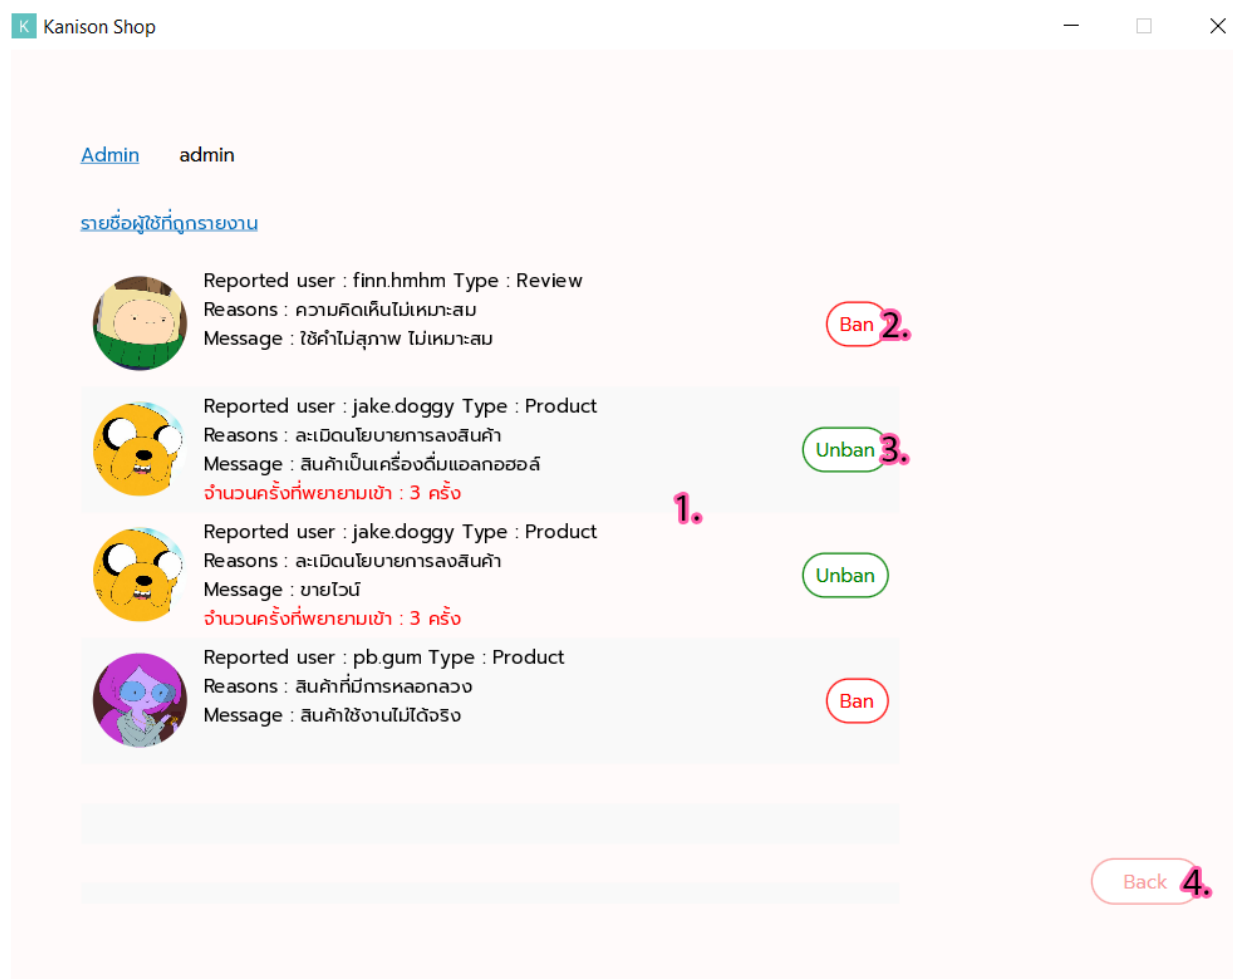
K Kanison Shop

Admin admin

รายชื่อผู้ใช้ที่ถูกรายงาน

Reported user : finn.hmhm Type : Review
Reasons : ความคิดเห็นไม่เหมาะสม
Message : ใช้คำไม่สุภาพ ไม่เหมาะสม

Ban 2.

Reported user : jake.doggy Type : Product
Reasons : ละเมิดนโยบายการลงสินค้า
Message : สินค้าเป็นเครื่องดื่มแอลกอฮอล์
จำนวนครั้งที่พยายามเข้า : 3 ครั้ง

Unban 3.

1.

Reported user : jake.doggy Type : Product
Reasons : ละเมิดนโยบายการลงสินค้า
Message : ขายไวน์
จำนวนครั้งที่พยายามเข้า : 3 ครั้ง

Unban

Reported user : pb.gum Type : Product
Reasons : สินค้าที่มีการหลอกลวง
Message : สินค้าใช้งานไม่ได้จริง

Ban

Back 4.